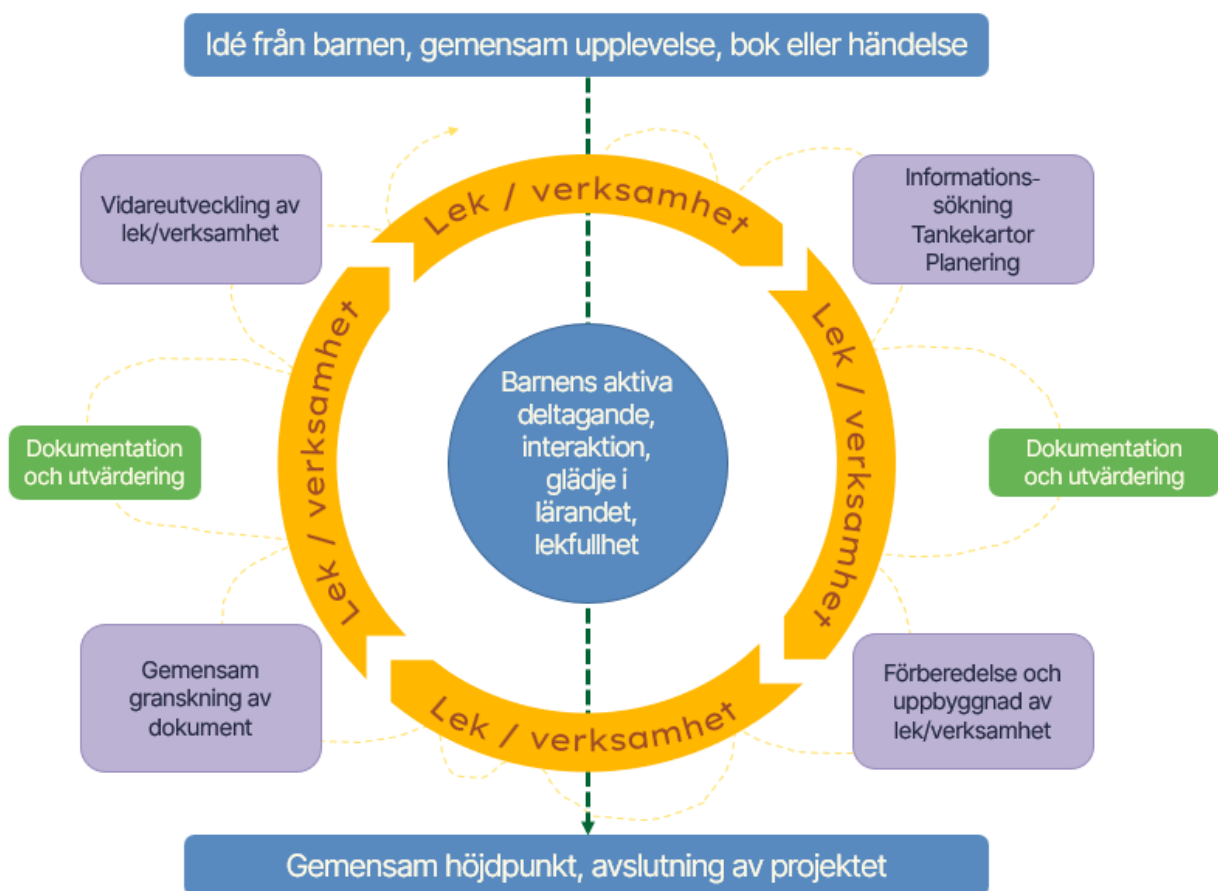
Idé från barnen, gemensam upplevelse, bok eller händelse

Vidareutveckling av lek/verksamhet

Lek / verksamhet

Informationssökning
Tankekartor
Planering

Lek / verksamhet

Lek / verksamhet

Barnens aktiva deltagande, interaktion, glädje i lärandet, lekfullhet

Dokumentation och utvärdering

Dokumentation och utvärdering

Gemensam granskning av dokument

Lek / verksamhet

Förberedelse och uppbyggnad av lek/verksamhet

Gemensam höjdpunkt, avslutning av projektet